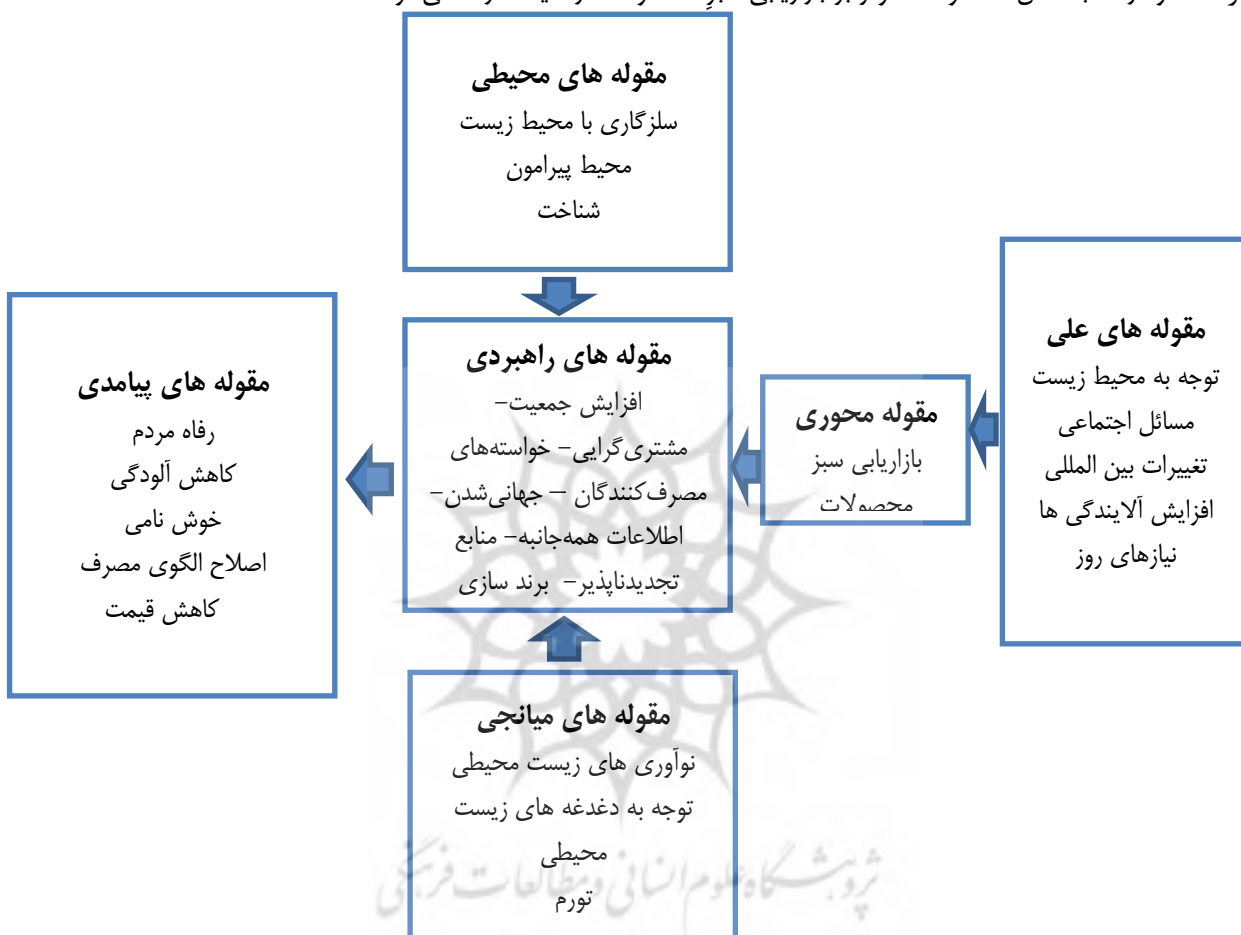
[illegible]

مقوله های محیطی
سلزگاری با محیط زیست
محیط پیرامون
شناخت

مقوله های علی
توجه به محیط زیست
مسائل اجتماعی
تغییرات بین المللی
افزایش آلایندگی ها
نیازهای روز

مقوله محوری
بازاریابی سبز
محصولات

مقوله های راهبردی
افزایش جمعیت– مشتری‌گرایی– خواسته‌های مصرف‌کنندگان – جهانی‌شدن– اطلاعات همه‌جانبه– منابع تجدیدناپذیر– برند سازی

مقوله های پیامدی
رفاه مردم
کاهش آلودگی
خوش نامی
اصلاح الگوی مصرف
کاهش قیمت

مقوله های میانجی
نوآوری های زیست محیطی
توجه به دغدغه های زیست محیطی
تورم

پژوهشگاه علوم انسانی و مطالعات فرهنگی